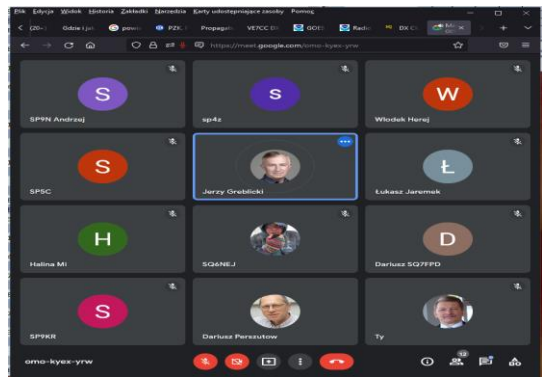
Plik Edycja Widok Historia Zakładki Narzędzia Karty udostępniające zasoby Pomoc

(20+) Gdzie i jest powo PZK Propagan VE7CC D GOD Radio DX C M

https://meet.google.com/omo-kyex-yrw

S
SP9N Andrzej

S
sp4z

W
Włodek Herej

S
SP5C

Jerzy Greblicki

Ł
Łukasz Jaremek

H
Halina Mi

SQ6NEJ

D
Dariusz SQ7FPD

S
SP9KR

Dariusz Perszutow

Ty

omo-kyex-yrw

12